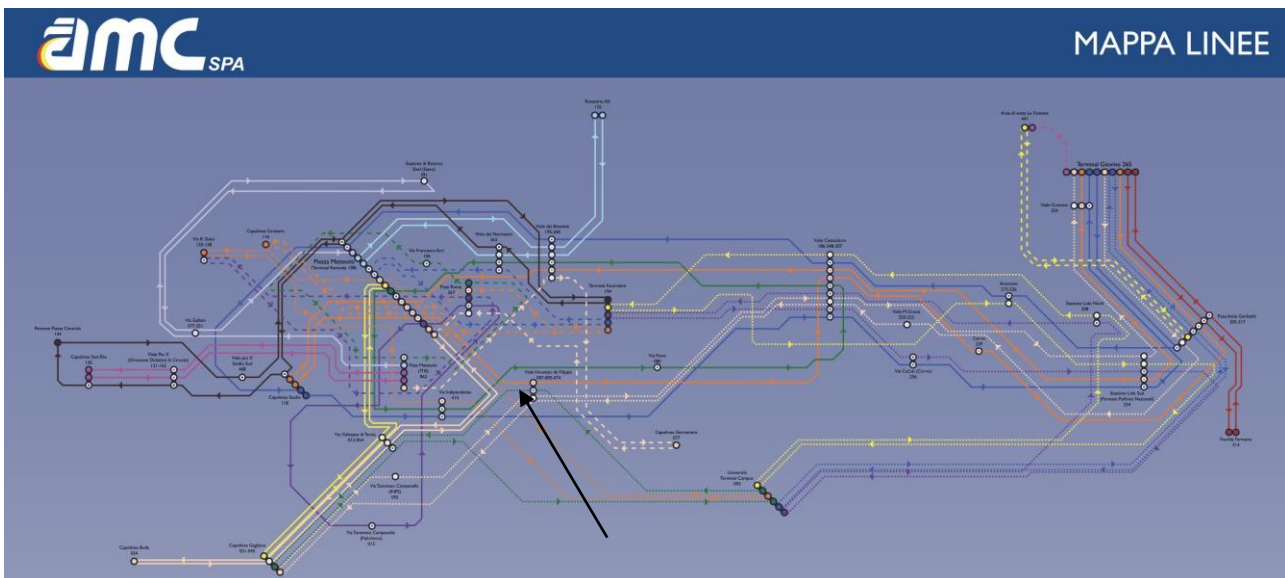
amc SPA

MAPPA LINEE

Piazza Municipio
(Terminal Kennedy)

Terminal Giostra

Via Nuova

Capolinea Gazzi

Università Terminal Campus

Stazione Villa Saffi

Vista Mazzini

Terminal Giostra 265

Ponte Valletta Ciarena
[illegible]